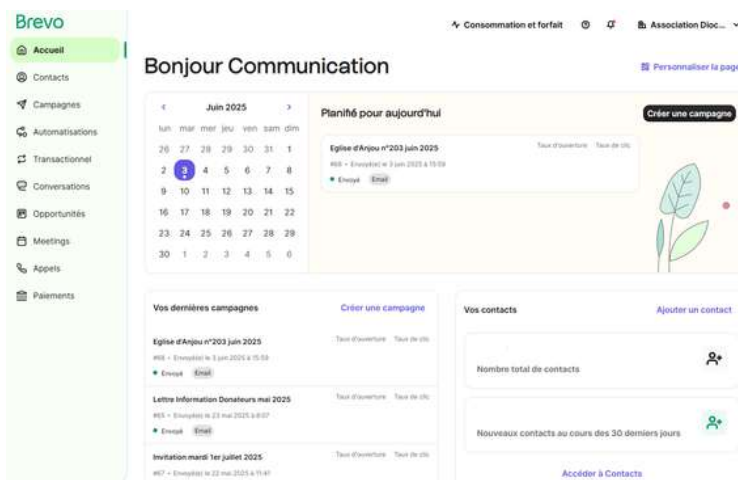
Brevo

Accueil
Contacts
Campagnes
Automatisations
Transactionnel
Conversations
Opportunités
Meetings
Appels
Paiements

Consommation et forfait

Association Dioc...

Bonjour Communication

Personnaliser la page

Juin 2025

| lun | mar | mer | jeu | ven | sam | dim |
|---|---|---|---|---|---|---|
| 26 | 27 | 28 | 29 | 30 | 31 | 1 |
| 2 | 3 | 4 | 5 | 6 | 7 | 8 |
| 9 | 10 | 11 | 12 | 13 | 14 | 15 |
| 16 | 17 | 18 | 19 | 20 | 21 | 22 |
| 23 | 24 | 25 | 26 | 27 | 28 | 29 |
| 30 | 1 | 2 | 3 | 4 | 5 | 6 |

Planifié pour aujourd'hui

Créer une campagne

Eglise d'Anjou n°203 juin 2025
#68 • Envoyé(e) le 3 juin 2025 à 15:59
Envoyé Email
Taux d'ouverture Taux de clic

Vos dernières campagnes

Créer une campagne

Eglise d'Anjou n°203 juin 2025
#68 • Envoyé(e) le 3 juin 2025 à 15:59
Envoyé Email
Taux d'ouverture Taux de clic

Lettre Information Donateurs mai 2025
#65 • Envoyé(e) le 23 mai 2025 à 8:07
Envoyé Email
Taux d'ouverture Taux de clic

Invitation mardi 1er juillet 2025
#67 • Envoyé(e) le 22 mai 2025 à 11:41
Taux d'ouverture Taux de clic

Vos contacts

Ajouter un contact

Nombre total de contacts

Nouveaux contacts au cours des 30 derniers jours

Accéder à Contacts